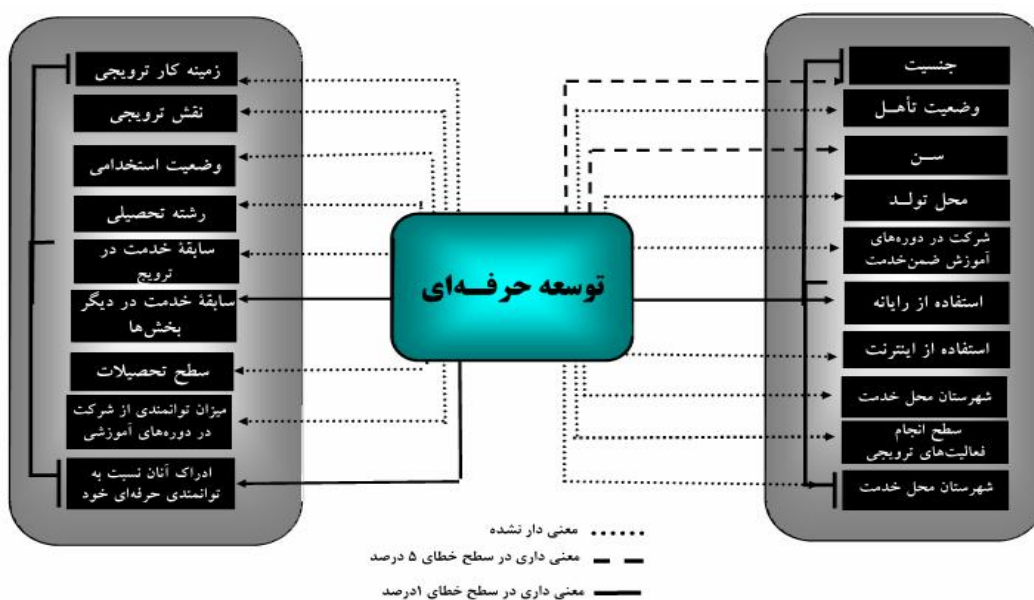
توسعه حرفـه‌ای

جنسیت
وضعیت تأهـل
سـن
محل تولـد
شرکت در دوره‌های آموزش ضمن‌خدمت
استفاده از رایانه
استفاده از اینترنت
شهرستان محل خدمت
سطح انجام فعالیت‌های ترویجی
شهرستان محل خدمت

زمینه کار ترویجی
نقش ترویجی
وضعیت استخدامی
رشته تحصیلی
سابقهٔ خدمت در ترویج
سابقهٔ خدمت در دیگر بخش‌ها
سطح تحصیلات
میزان توانمندی از شرکت در دوره‌های آموزشی
ادراک آنان نسبت به توانمندی حرفه‌ای خود

معنی دار نشده
معنی داری در سطح خطای ۵ درصد
معنی داری در سطح خطای ۱درصد